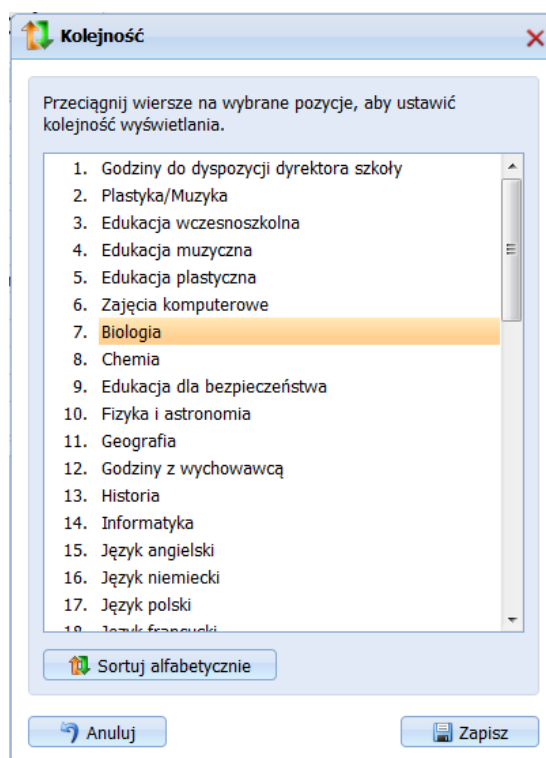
Kolejność

Przeciągnij wiersze na wybrane pozycje, aby ustawić kolejność wyświetlania.

1. Godziny do dyspozycji dyrektora szkoły
2. Plastyka/Muzyka
3. Edukacja wczesnoszkolna
4. Edukacja muzyczna
5. Edukacja plastyczna
6. Zajęcia komputerowe
7. Biologia
8. Chemia
9. Edukacja dla bezpieczeństwa
10. Fizyka i astronomia
11. Geografia
12. Godziny z wychowawcą
13. Historia
14. Informatyka
15. Język angielski
16. Język niemiecki
17. Język polski
18. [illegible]

Sortuj alfabetycznie

Anuluj

Zapisz